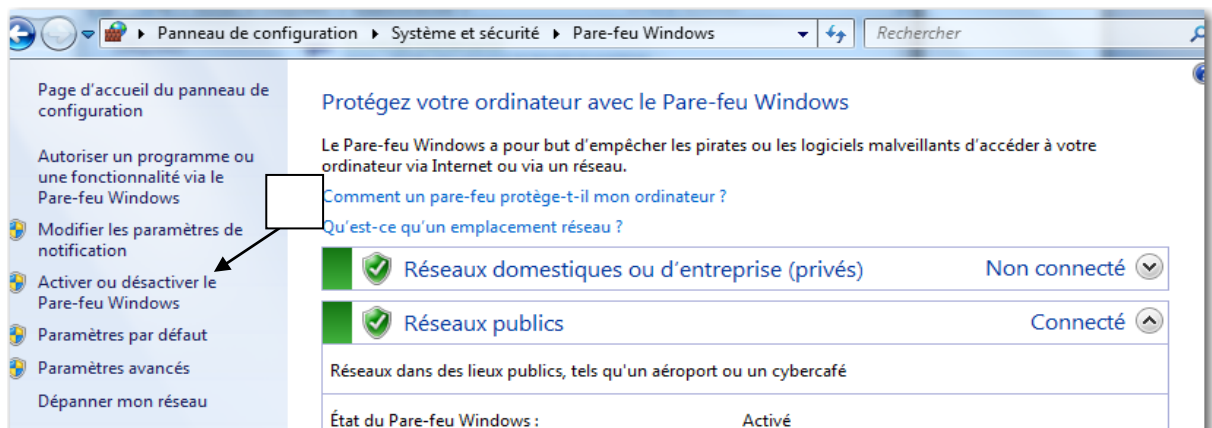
▸ Panneau de configuration ▸ Système et sécurité ▸ Pare-feu Windows

Rechercher

Page d'accueil du panneau de configuration

Autoriser un programme ou une fonctionnalité via le Pare-feu Windows

Modifier les paramètres de notification

Activer ou désactiver le Pare-feu Windows

Paramètres par défaut

Paramètres avancés

Dépanner mon réseau

Protégez votre ordinateur avec le Pare-feu Windows

Le Pare-feu Windows a pour but d'empêcher les pirates ou les logiciels malveillants d'accéder à votre ordinateur via Internet ou via un réseau.

Comment un pare-feu protège-t-il mon ordinateur ?

Qu'est-ce qu'un emplacement réseau ?

Réseaux domestiques ou d'entreprise (privés) Non connecté

Réseaux publics Connecté

Réseaux dans des lieux publics, tels qu'un aéroport ou un cybercafé

| État du Pare-feu Windows : | Activé |
|---|---|